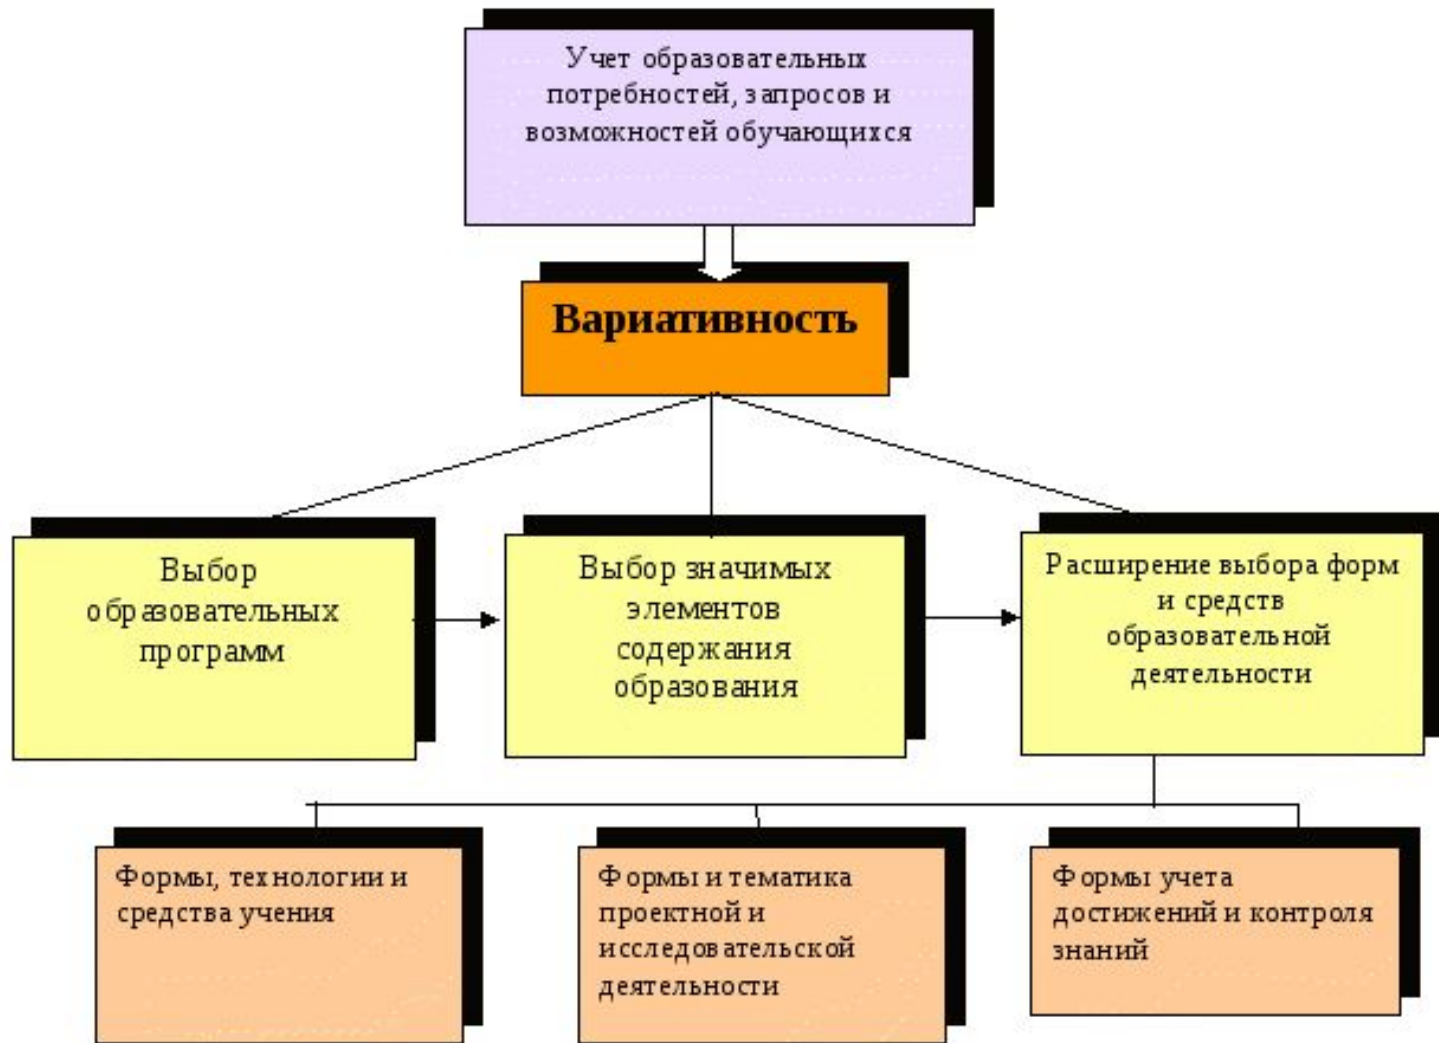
Учет образовательных потребностей, запросов и возможностей обучающихся

Вариативность

Выбор образовательных программ

Выбор значимых элементов содержания образования

Расширение выбора форм и средств образовательной деятельности

Формы, технологии и средства учения

Формы и тематика проектной и исследовательской деятельности

Формы учета достижений и контроля знаний